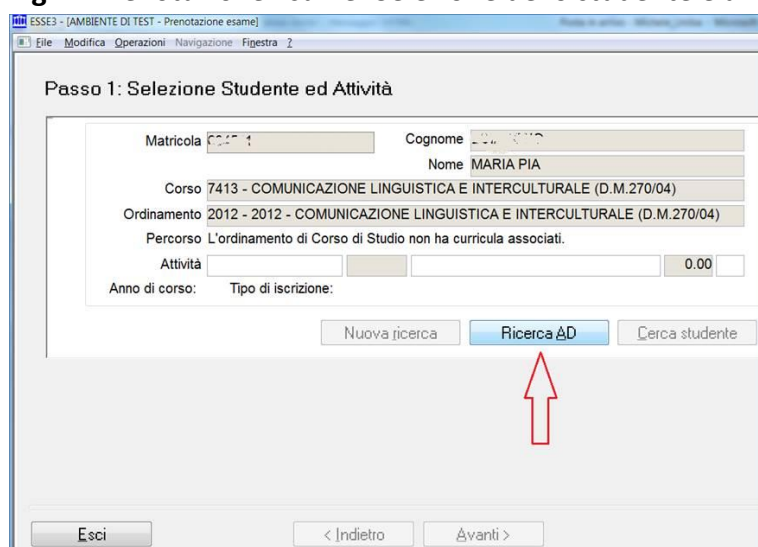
ESSE3 - [AMBIENTE DI TEST - Prenotazione esame]

File Modifica Operazioni Navigazione Finestra ?

Passo 1: Selezione Studente ed Attività

Matricola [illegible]

Cognome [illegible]

Nome MARIA PIA

Corso 7413 - COMUNICAZIONE LINGUISTICA E INTERCULTURALE (D.M.270/04)

Ordinamento 2012 - 2012 - COMUNICAZIONE LINGUISTICA E INTERCULTURALE (D.M.270/04)

Percorso L'ordinamento di Corso di Studio non ha curricula associati.

Attività 0.00

Anno di corso: Tipo di iscrizione:

Nuova ricerca | Ricerca AD | Cerca studente

Esci | < Indietro | Avanti >